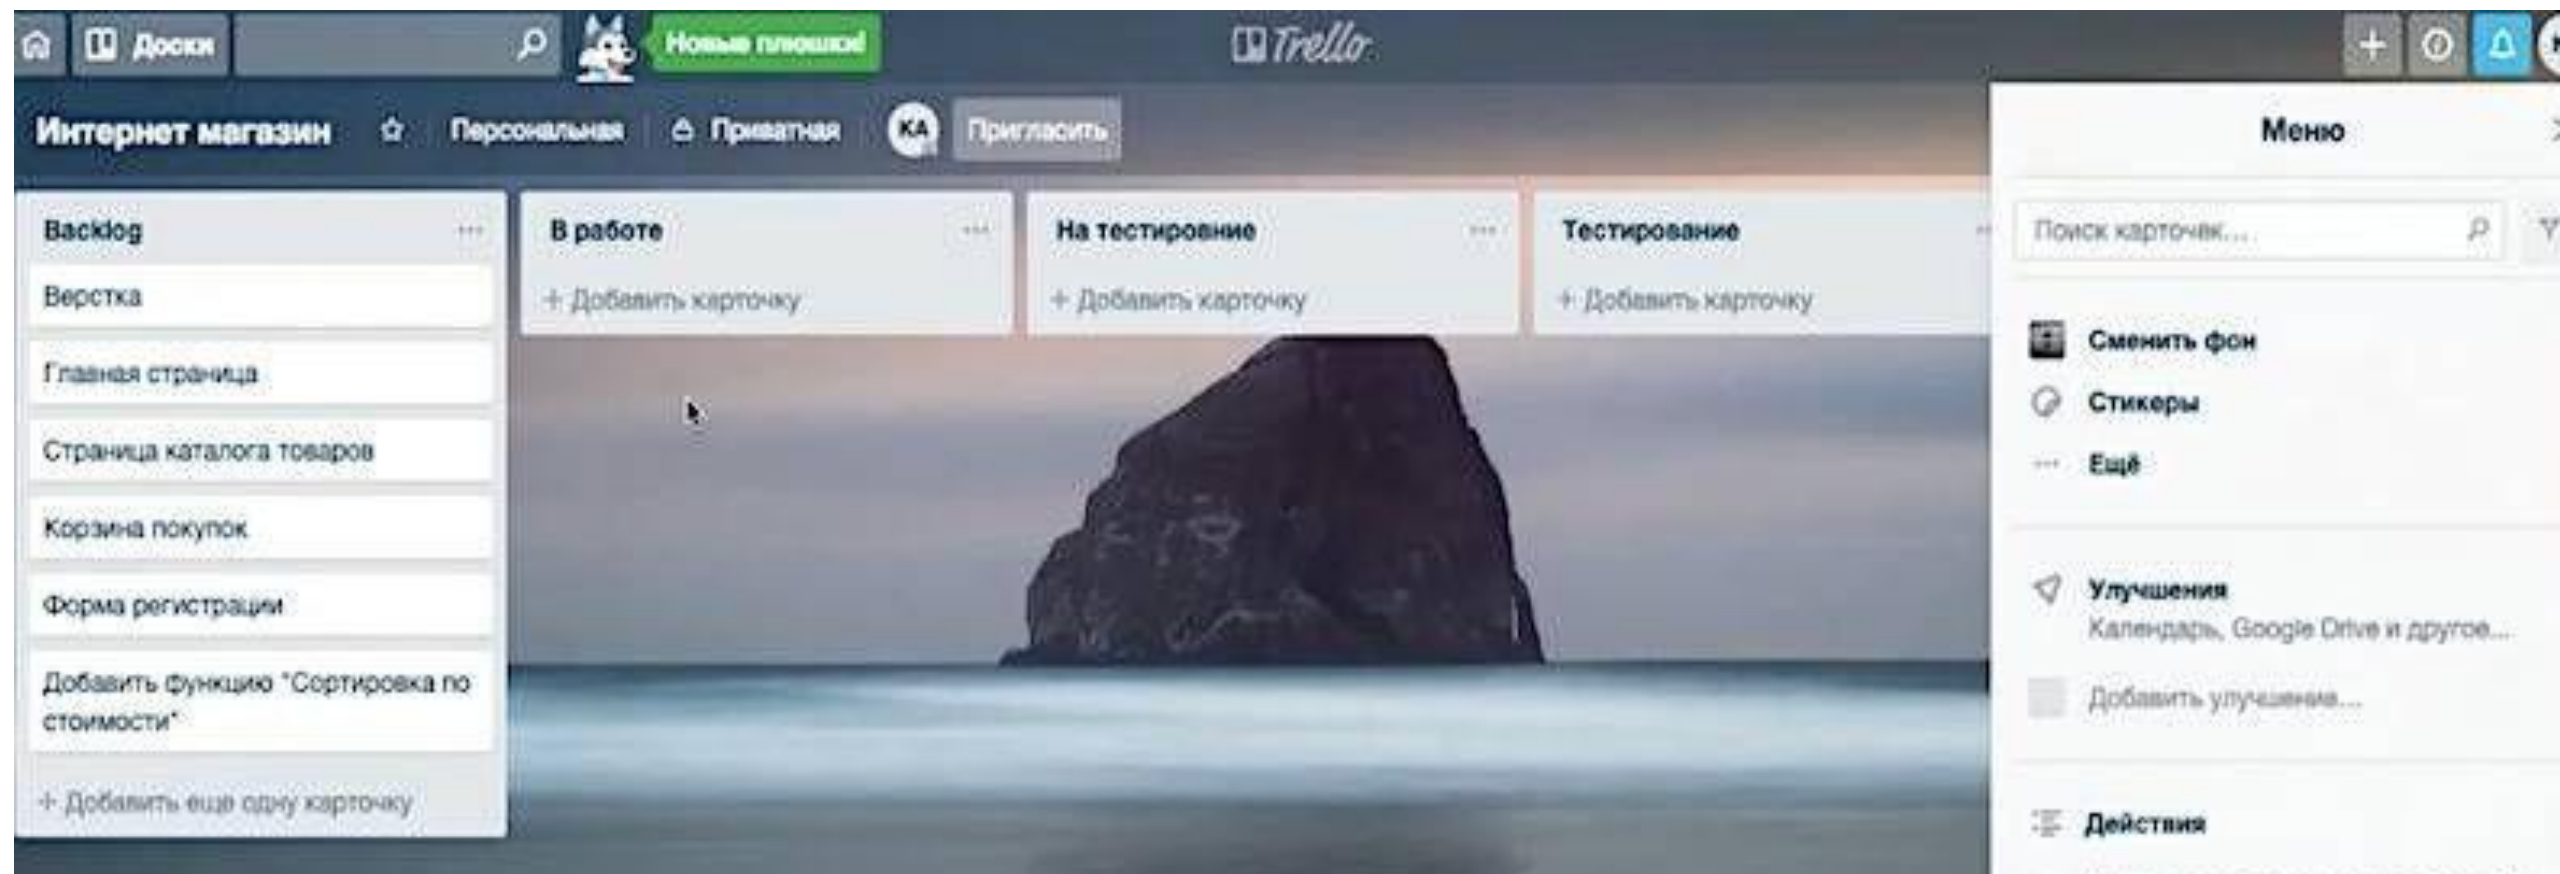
Доски

Новые плюшки!

Trello

Интернет магазин

Персональная

Приватная

KA

Пригласить

Меню

Backlog

Верстка

Главная страница

Страница каталога товаров

Корзина покупок

Форма регистрации

Добавить функцию "Сортировка по стоимости"

+ Добавить еще одну карточку

В работе

+ Добавить карточку

На тестировние

+ Добавить карточку

Тестирование

+ Добавить карточку

Поиск карточек...

Сменить фон

Стикеры

Ещё

Улучшения

Календарь, Google Drive и другое...

Добавить улучшение...

Действия